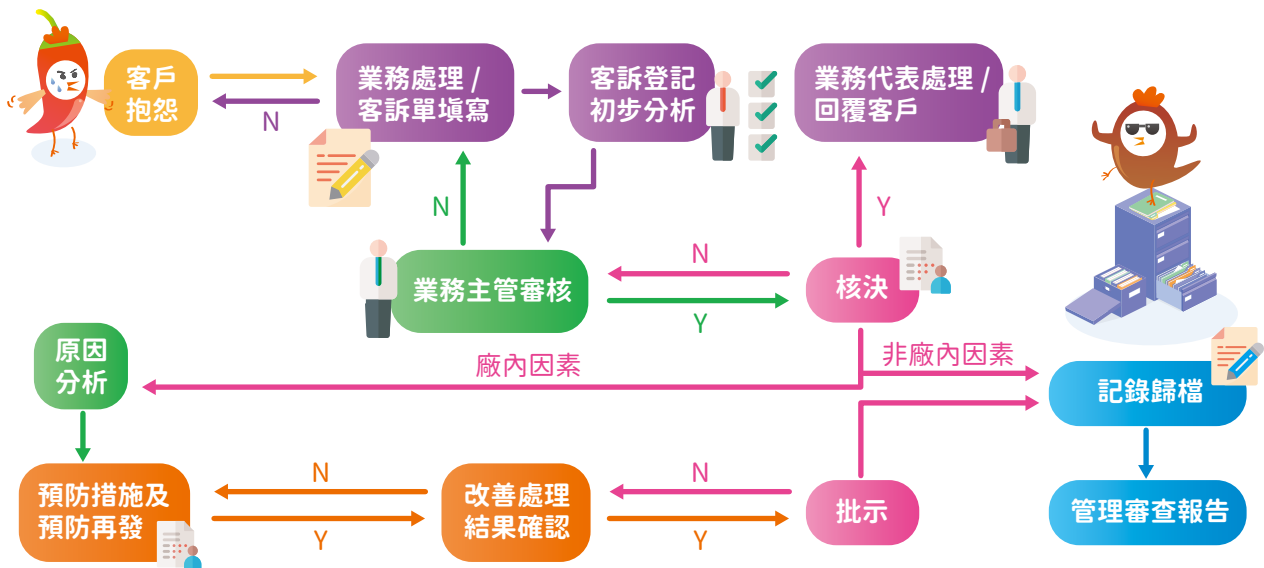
客戶抱怨

N

業務處理 / 客訴單填寫

客訴登記初步分析

業務代表處理 / 回覆客戶

N

Y

業務主管審核

N

Y

核決

原因分析

廠內因素

非廠內因素

記錄歸檔

預防措施及預防再發

N

Y

改善處理結果確認

N

Y

批示

管理審查報告